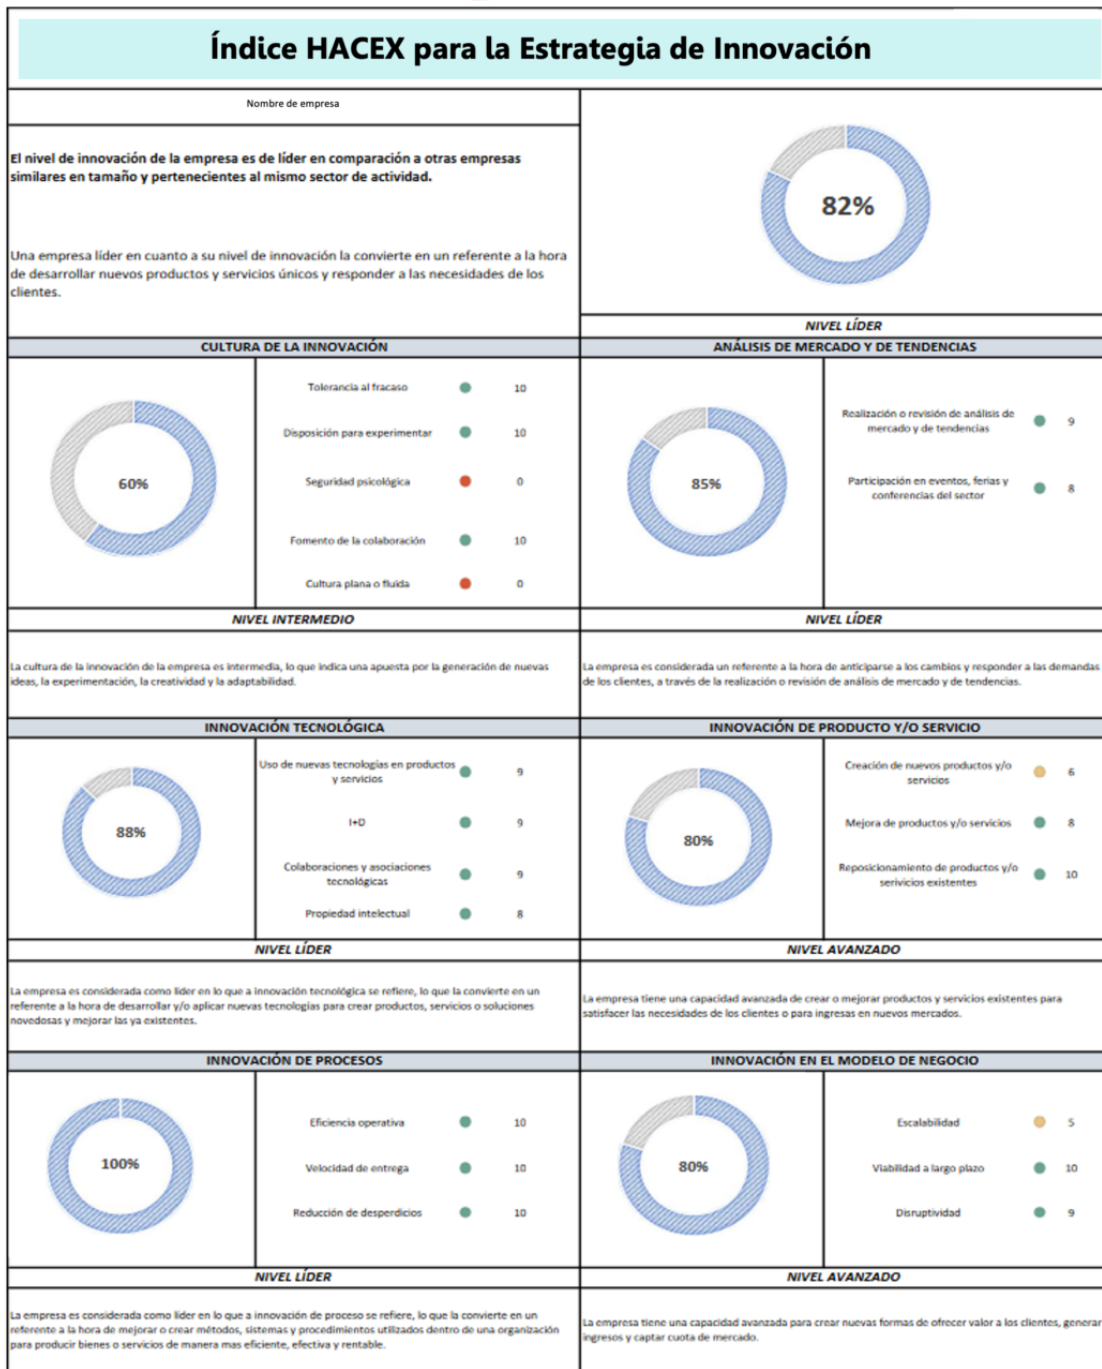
Índice HACEX para la Estrategia de Innovación

Nombre de empresa

El nivel de innovación de la empresa es de líder en comparación a otras empresas similares en tamaño y pertenecientes al mismo sector de actividad.

Una empresa líder en cuanto a su nivel de innovación la convierte en un referente a la hora de desarrollar nuevos productos y servicios únicos y responder a las necesidades de los clientes.

82%

NIVEL LÍDER

CULTURA DE LA INNOVACIÓN

60%

| | |
|---|---|
| Tolerancia al fracaso | 10 |
| Disposición para experimentar | 10 |
| Seguridad psicológica | 0 |
| Fomento de la colaboración | 10 |
| Cultura plana o fluida | 0 |

NIVEL INTERMEDIO

La cultura de la innovación de la empresa es intermedia, lo que indica una apuesta por la generación de nuevas ideas, la experimentación, la creatividad y la adaptabilidad.

ANÁLISIS DE MERCADO Y DE TENDENCIAS

85%

| | |
|---|---|
| Realización o revisión de análisis de mercado y de tendencias | 9 |
| Participación en eventos, ferias y conferencias del sector | 8 |

NIVEL LÍDER

La empresa es considerada un referente a la hora de anticiparse a los cambios y responder a las demandas de los clientes, a través de la realización o revisión de análisis de mercado y de tendencias.

INNOVACIÓN TECNOLÓGICA

88%

| | |
|---|---|
| Uso de nuevas tecnologías en productos y servicios | 9 |
| I+D | 9 |
| Colaboraciones y asociaciones tecnológicas | 9 |
| Propiedad intelectual | 8 |

NIVEL LÍDER

La empresa es considerada como líder en lo que a innovación tecnológica se refiere, lo que la convierte en un referente a la hora de desarrollar y/o aplicar nuevas tecnologías para crear productos, servicios o soluciones novedosas y mejorar las ya existentes.

INNOVACIÓN DE PRODUCTO Y/O SERVICIO

80%

| | |
|---|---|
| Creación de nuevos productos y/o servicios | 6 |
| Mejora de productos y/o servicios | 8 |
| Reposicionamiento de productos y/o servicios existentes | 10 |

NIVEL AVANZADO

La empresa tiene una capacidad avanzada de crear o mejorar productos y servicios existentes para satisfacer las necesidades de los clientes o para ingresas en nuevos mercados.

INNOVACIÓN DE PROCESOS

100%

| | |
|---|---|
| Eficiencia operativa | 10 |
| Velocidad de entrega | 10 |
| Reducción de desperdicios | 10 |

NIVEL LÍDER

La empresa es considerada como líder en lo que a innovación de proceso se refiere, lo que la convierte en un referente a la hora de mejorar o crear métodos, sistemas y procedimientos utilizados dentro de una organización para producir bienes o servicios de manera mas eficiente, efectiva y rentable.

INNOVACIÓN EN EL MODELO DE NEGOCIO

80%

| | |
|---|---|
| Escalabilidad | 5 |
| Viabilidad a largo plazo | 10 |
| Disruptividad | 9 |

NIVEL AVANZADO

La empresa tiene una capacidad avanzada para crear nuevas formas de ofrecer valor a los clientes, generar ingresos y captar cuota de mercado.